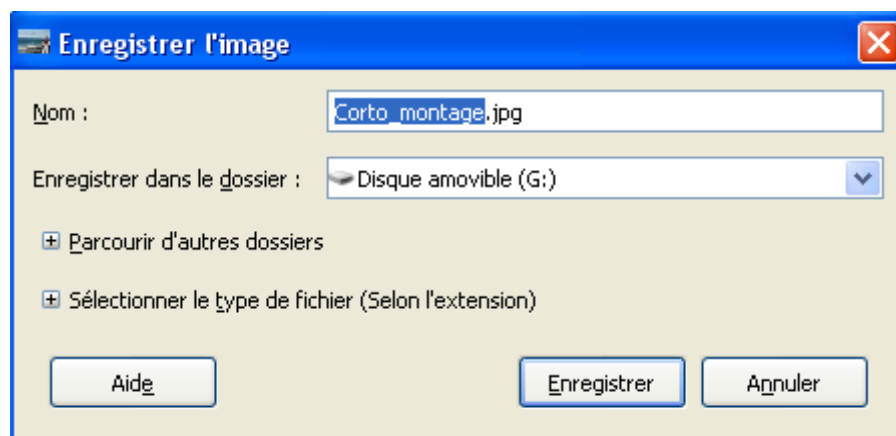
Enregistrer l'image

Nom :

Corto_montage.jpg

Enregistrer dans le dossier :

Disque amovible (G:)

⊞ Parcourir d'autres dossiers

⊞ Sélectionner le type de fichier (Selon l'extension)

Aide

Enregistrer

Annuler